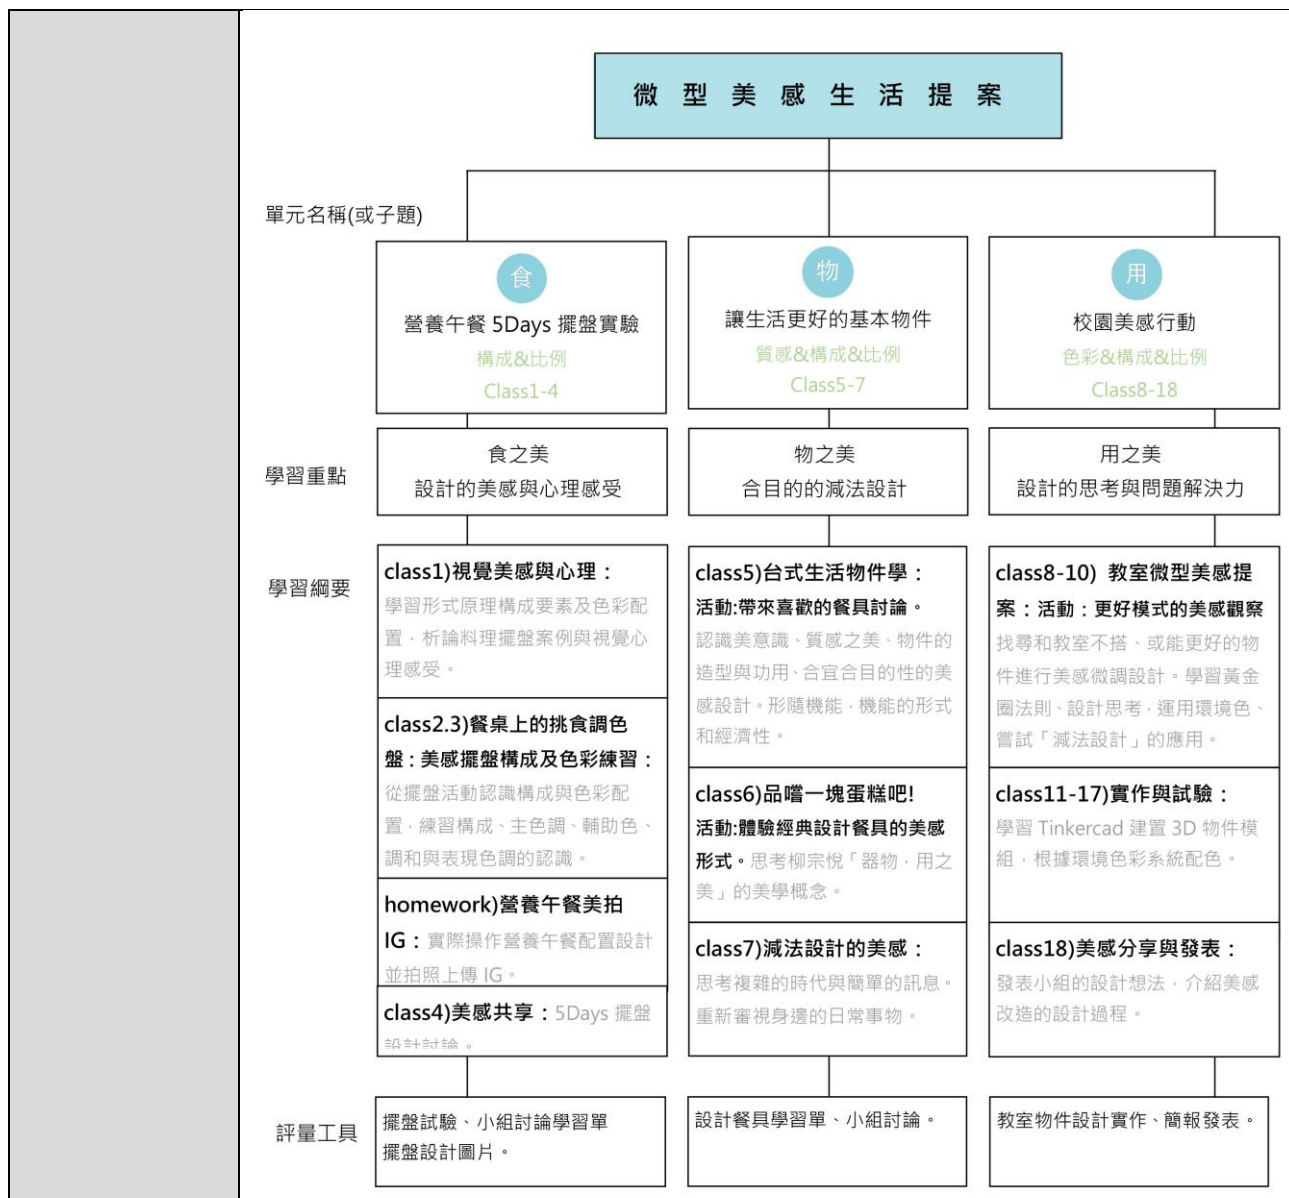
微型美感生活提案

單元名稱(或子題)

食
營養午餐 5Days 擺盤實驗
構成&比例
Class1-4

物
讓生活更好的基本物件
質感&構成&比例
Class5-7

用
校園美感行動
色彩&構成&比例
Class8-18

學習重點

食之美
設計的美感與心理感受

物之美
合目的的減法設計

用之美
設計的思考與問題解決力

學習綱要

class1)視覺美感與心理：學習形式原理構成要素及色彩配置，析論料理擺盤案例與視覺心理感受。

class2.3)餐桌上的挑食調色盤：美感擺盤構成及色彩練習：從擺盤活動認識構成與色彩配置，練習構成、主色調、輔助色、調和與表現色調的認識。

homework)營養午餐美拍IG：實際操作營養午餐配置設計並拍照上傳 IG。

class4)美感共享：5Days 擺盤設計討論。

class5)台式生活物件學：活動:帶來喜歡的餐具討論。認識美意識、質感之美、物件的造型與功用、合宜合目的性的美感設計。形隨機能，機能的形式和經濟性。

class6)品嚐一塊蛋糕吧!活動:體驗經典設計餐具的美感形式。思考柳宗悅「器物，用之美」的美學概念。

class7)減法設計的美感：思考複雜的時代與簡單的訊息。重新審視身邊的日常事物。

class8-10) 教室微型美感提案：活動：更好模式的美感觀察 找尋和教室不搭、或能更好的物件進行美感微調設計。學習黃金圈法則、設計思考，運用環境色、嘗試「減法設計」的應用。

class11-17)實作與試驗：學習 Tinkercad 建置 3D 物件模組，根據環境色彩系統配色。

class18)美感分享與發表：發表小組的設計想法，介紹美感改造的設計過程。

評量工具

擺盤試驗、小組討論學習單
擺盤設計圖片。

設計餐具學習單、小組討論。

教室物件設計實作、簡報發表。